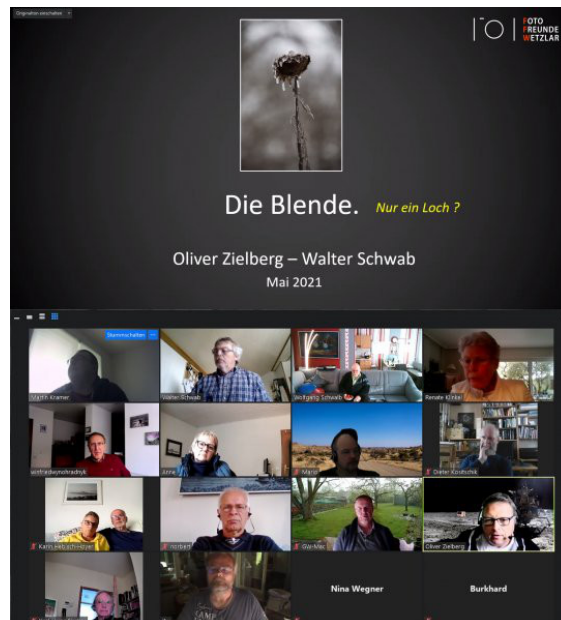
Originalton einschalten

FOTO FREUNDE WETZLAR

Die Blende. Nur ein Loch ?

Oliver Zielberg – Walter Schwab
Mai 2021

Stummschalten

Martin Kramer
Walter Schwab
Wolfgang Schwab
Renate Kinke
winfriedwymohradnyk
Anne
Marco
Dieter Koschnik
Karin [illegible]
Norbert
Gunther
Oliver Zielberg
Nina Wegner
Burkhard